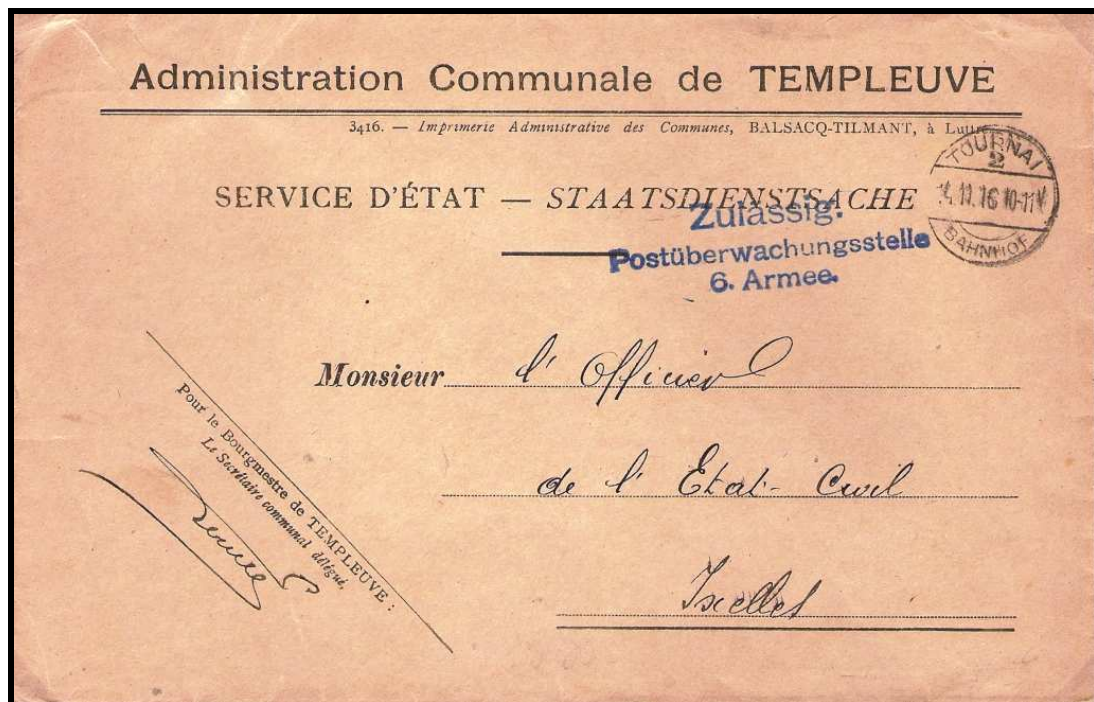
Administration Communale de TEMPLEUVE

3416. — Imprimerie Administrative des Communes, BALSACQ-TILMANT, à Lu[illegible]

TOURNAI 2 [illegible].11.16 10-11 V BAHNHOF

SERVICE D'ÉTAT — STAATSDIENSTSACHE

Zulässig.
Postüberwachungsstelle
6. Armee.

Monsieur l'Officier

de l'Etat-Civil

Ixelles

Pour le Bourgmestre de TEMPLEUVE :
Le Secrétaire communal délégué,

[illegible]